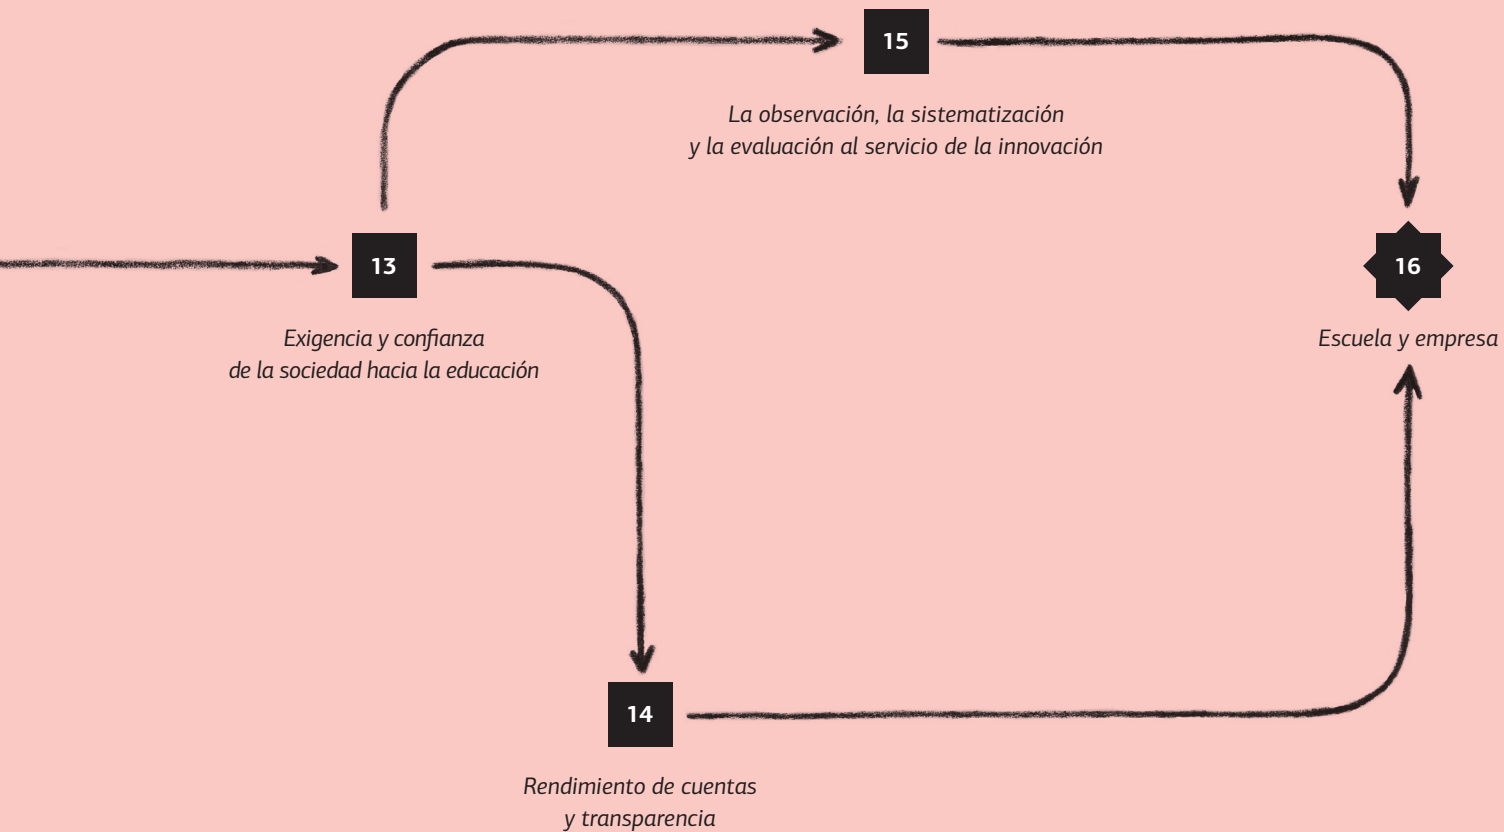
15

La observación, la sistematización y la evaluación al servicio de la innovación

13

Exigencia y confianza de la sociedad hacia la educación

16

Escuela y empresa

14

Rendimiento de cuentas y transparencia